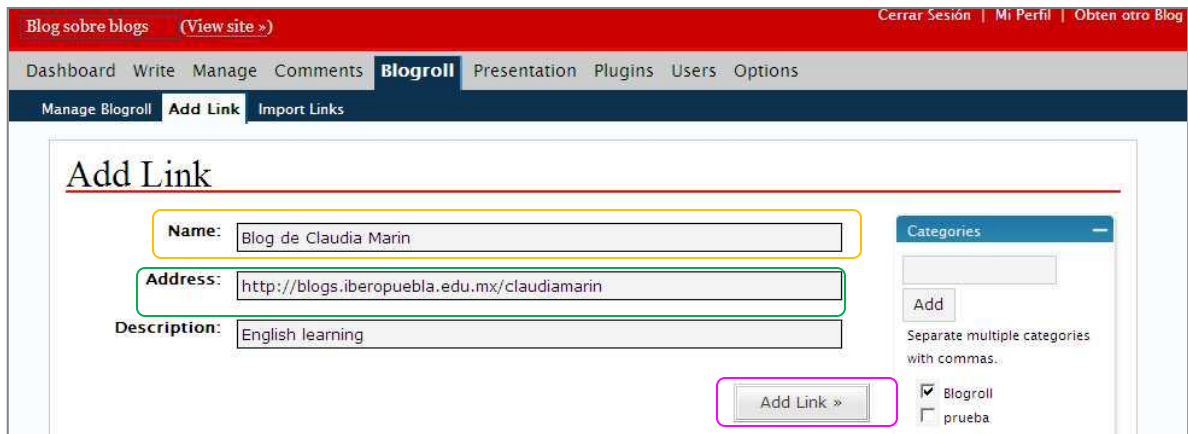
Blog sobre blogs (View site »)

Cerrar Sesión | Mi Perfil | Obten otro Blog

Dashboard Write Manage Comments Blogroll Presentation Plugins Users Options

Manage Blogroll Add Link Import Links

Add Link

Name: Blog de Claudia Marin

Address: http://blogs.iberopuebla.edu.mx/claudiamarin

Description: English learning

Add Link »

Categories

Add

Separate multiple categories with commas.

Blogroll

prueba